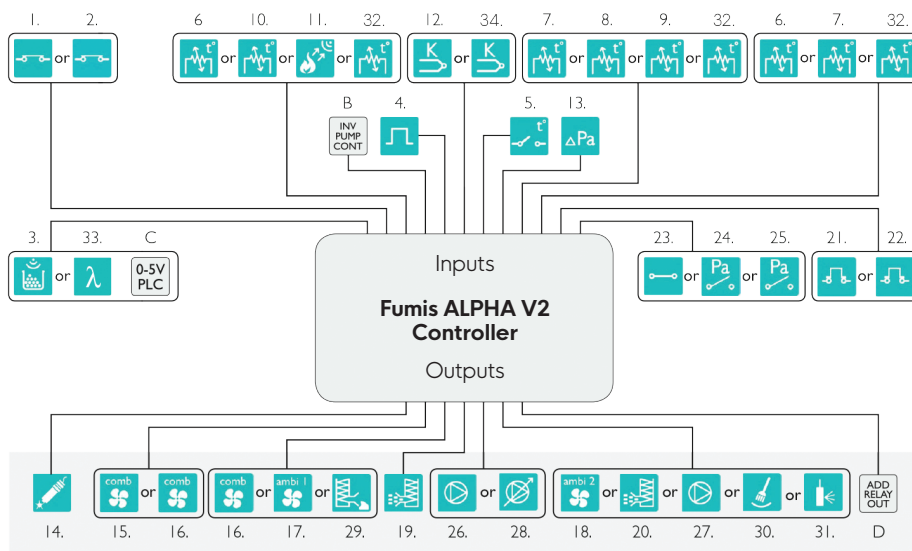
1. 2.
or

6 10. 11. 32.
or or or

12. 34.
K or K

7. 8. 9. 32.
or or or

6. 7. 32.
or or

B
INV PUMP CONT

4.

5. 13.
t°
Pa

3. 33. C
or $\lambda$
0-5V PLC

Inputs

Fumis ALPHA V2 Controller

Outputs

23. 24. 25.
or Pa or Pa

21. 22.
or

comb or comb
comb or ambi 1 or
or
ambi 2 or or or or
ADD RELAY OUT

14. 15. 16. 16. 17. 29. 19. 26. 28. 18. 20. 27. 30. 31. D